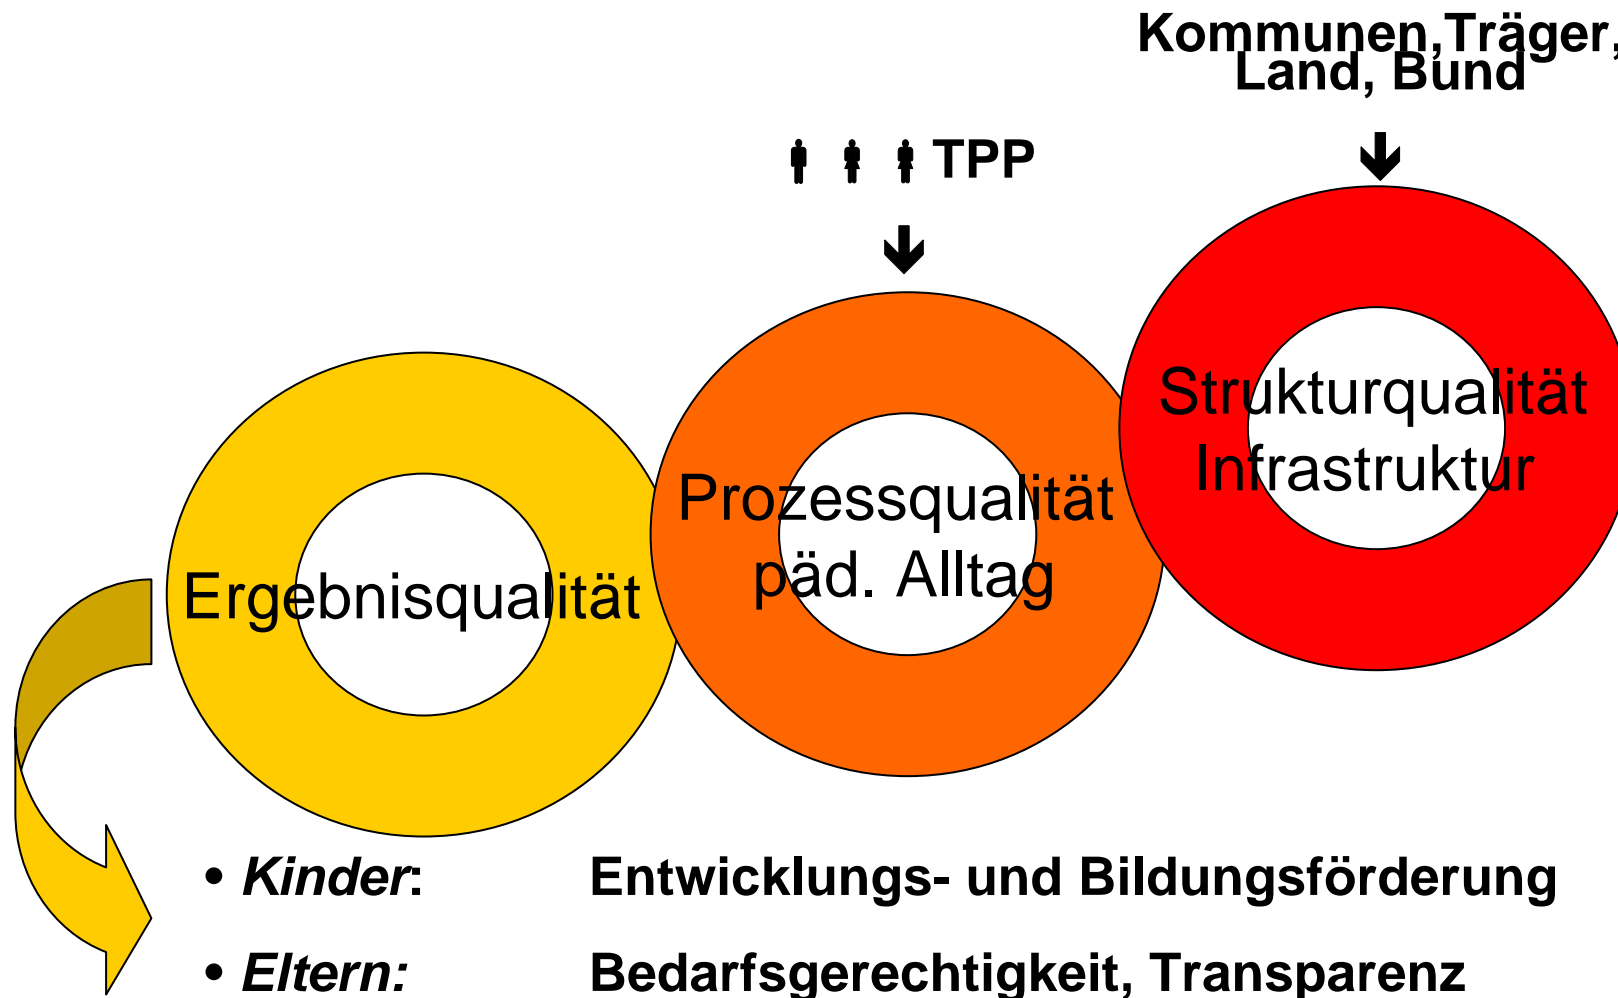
Kommunen,Träger,
Land, Bund

TPP

Strukturqualität
Infrastruktur

Prozessqualität
päd. Alltag

Ergebnisqualität

• *Kinder*: Entwicklungs- und Bildungsförderung

• *Eltern:* Bedarfsgerechtigkeit, Transparenz